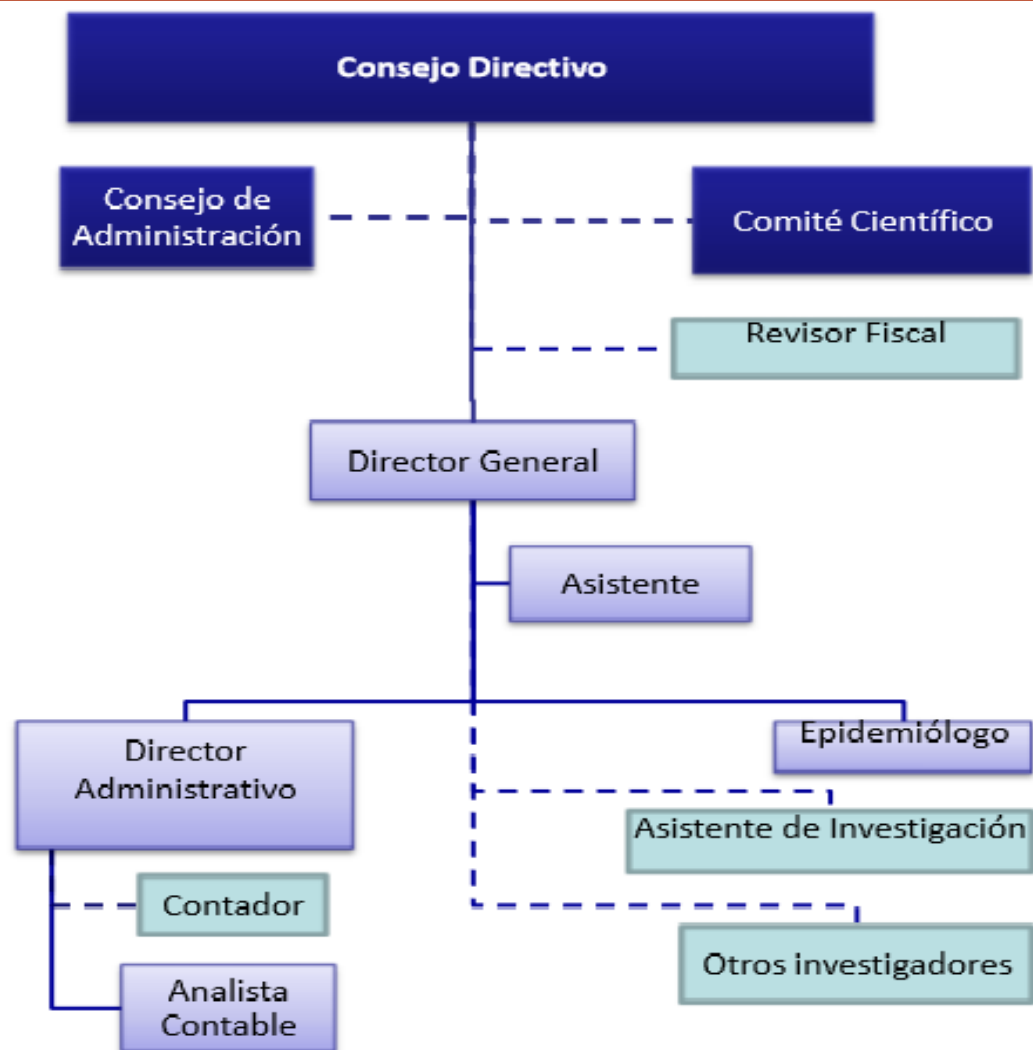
Consejo Directivo

Consejo de Administración

Comité Científico

Revisor Fiscal

Director General

Asistente

Director Administrativo

Epidemiólogo

Asistente de Investigación

Contador

Otros investigadores

Analista Contable